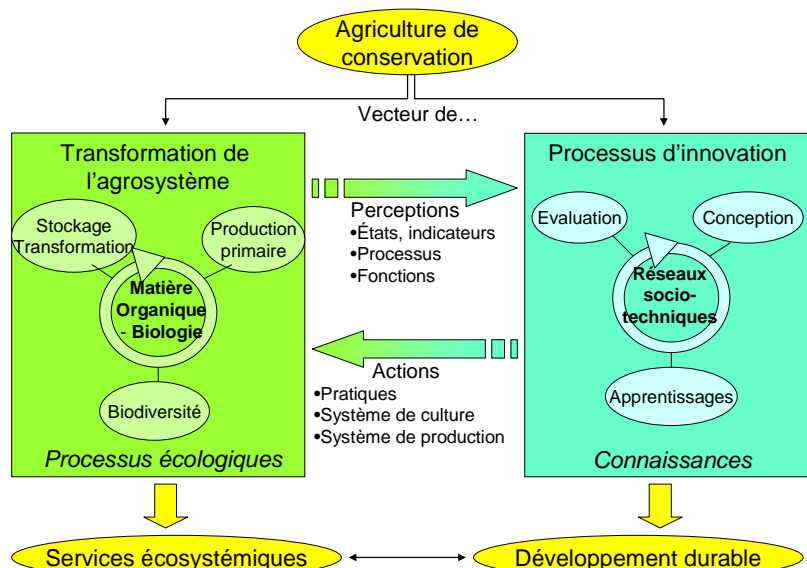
Agriculture de conservation

Vecteur de…

Transformation de l'agrosystème

Stockage Transformation

Production primaire

Matière Organique - Biologie

Biodiversité

Processus écologiques

Perceptions
•États, indicateurs
•Processus
•Fonctions

Actions
•Pratiques
•Système de culture
•Système de production

Processus d'innovation

Evaluation

Conception

Réseaux socio-techniques

Apprentissages

Connaissances

Services écosystémiques

Développement durable